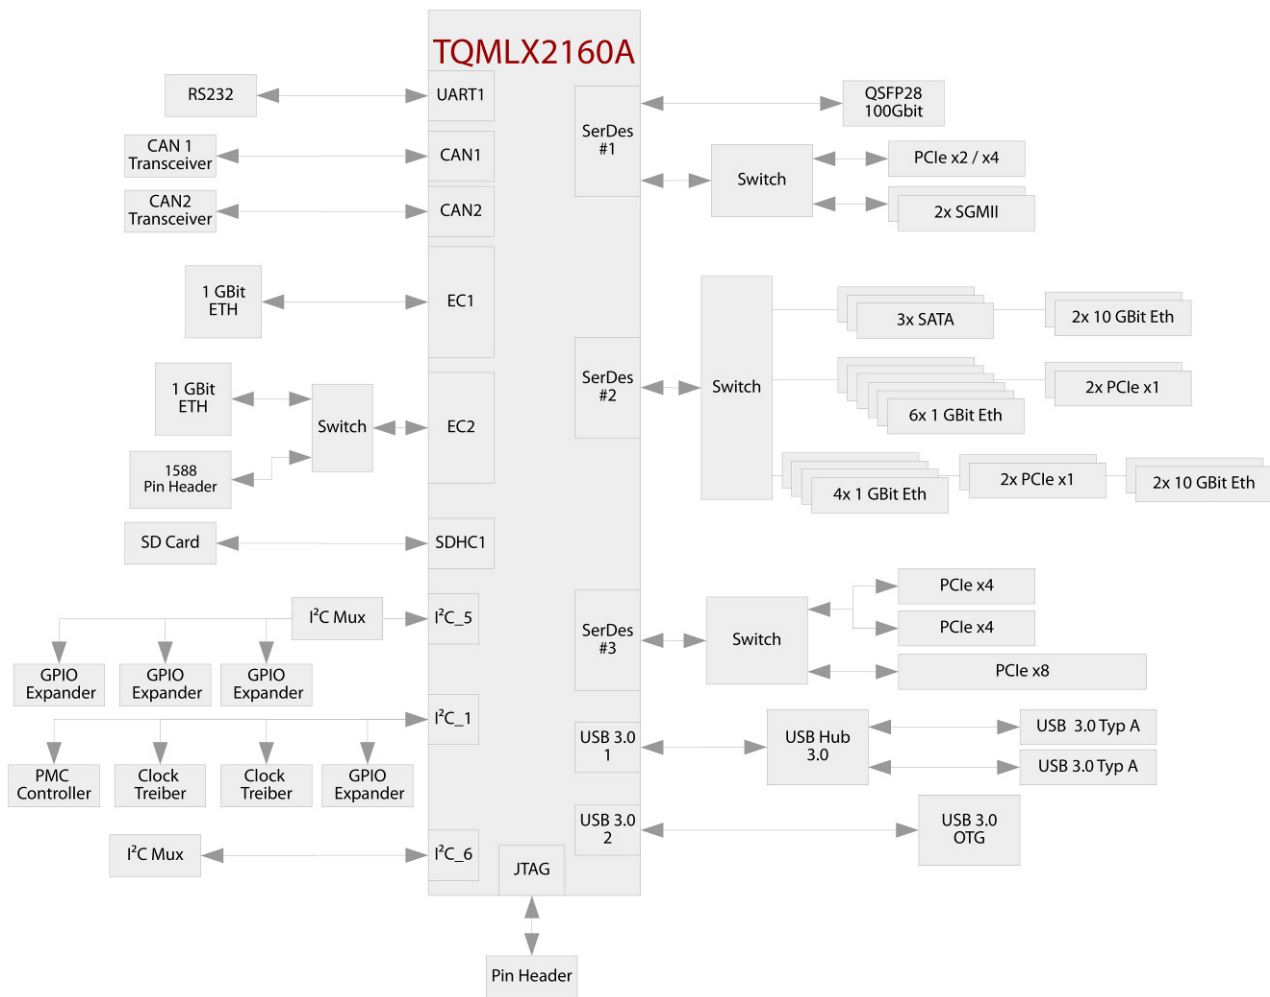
TQMLX2160A

RS232
UART1

CAN 1 Transceiver
CAN1

CAN2 Transceiver
CAN2

1 GBit ETH
EC1

1 GBit ETH
Switch
EC2
1588 Pin Header

SD Card
SDHC1

$I^2C$ Mux
$I^2C\_5$

GPIO Expander
GPIO Expander
GPIO Expander

$I^2C\_1$

PMC Controller
Clock Treiber
Clock Treiber
GPIO Expander

$I^2C$ Mux
$I^2C\_6$

JTAG

Pin Header

SerDes #1
QSFP28 100Gbit
Switch
PCIe x2 / x4
2x SGMII

SerDes #2
Switch
3x SATA
2x 10 GBit Eth
2x PCIe x1
6x 1 GBit Eth
4x 1 GBit Eth
2x PCIe x1
2x 10 GBit Eth

SerDes #3
Switch
PCIe x4
PCIe x4
PCIe x8

USB 3.0 1
USB Hub 3.0
USB 3.0 Typ A
USB 3.0 Typ A

USB 3.0 2
USB 3.0 OTG